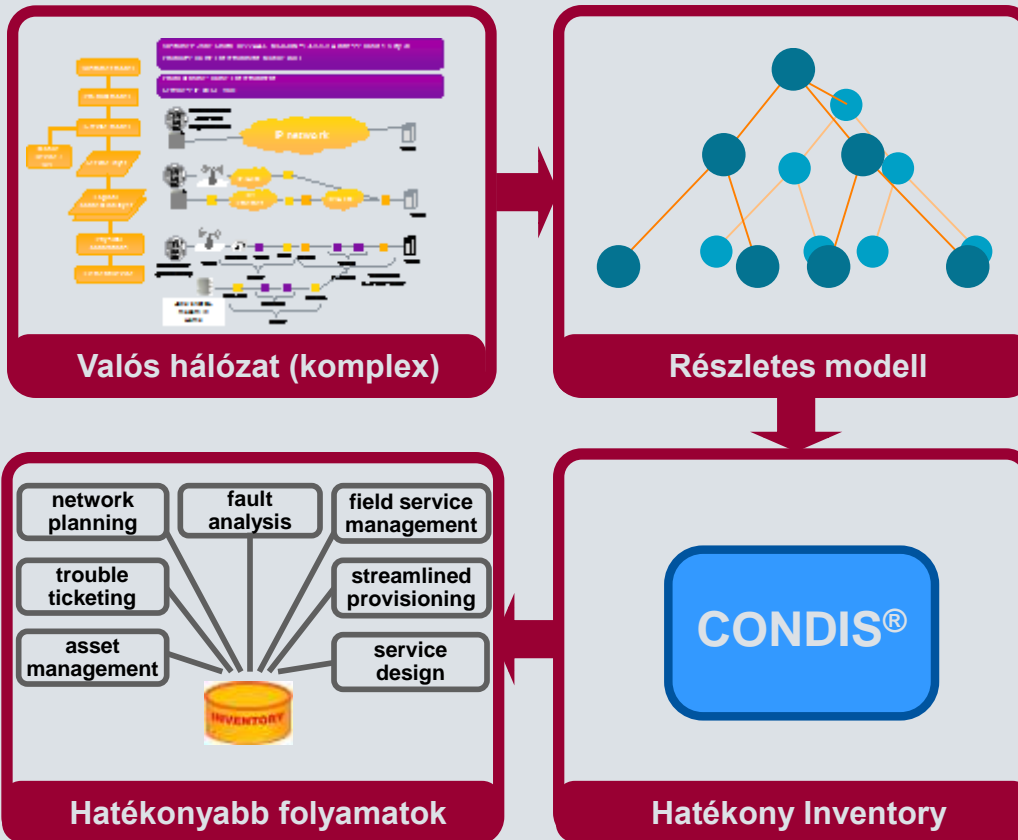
IP network

Valós hálózat (komplex)

Részletes modell

network planning

fault analysis

field service management

trouble ticketing

streamlined provisioning

asset management

service design

INVENTORY

Hatékonyabb folyamatok

CONDIS®

Hatékony Inventory